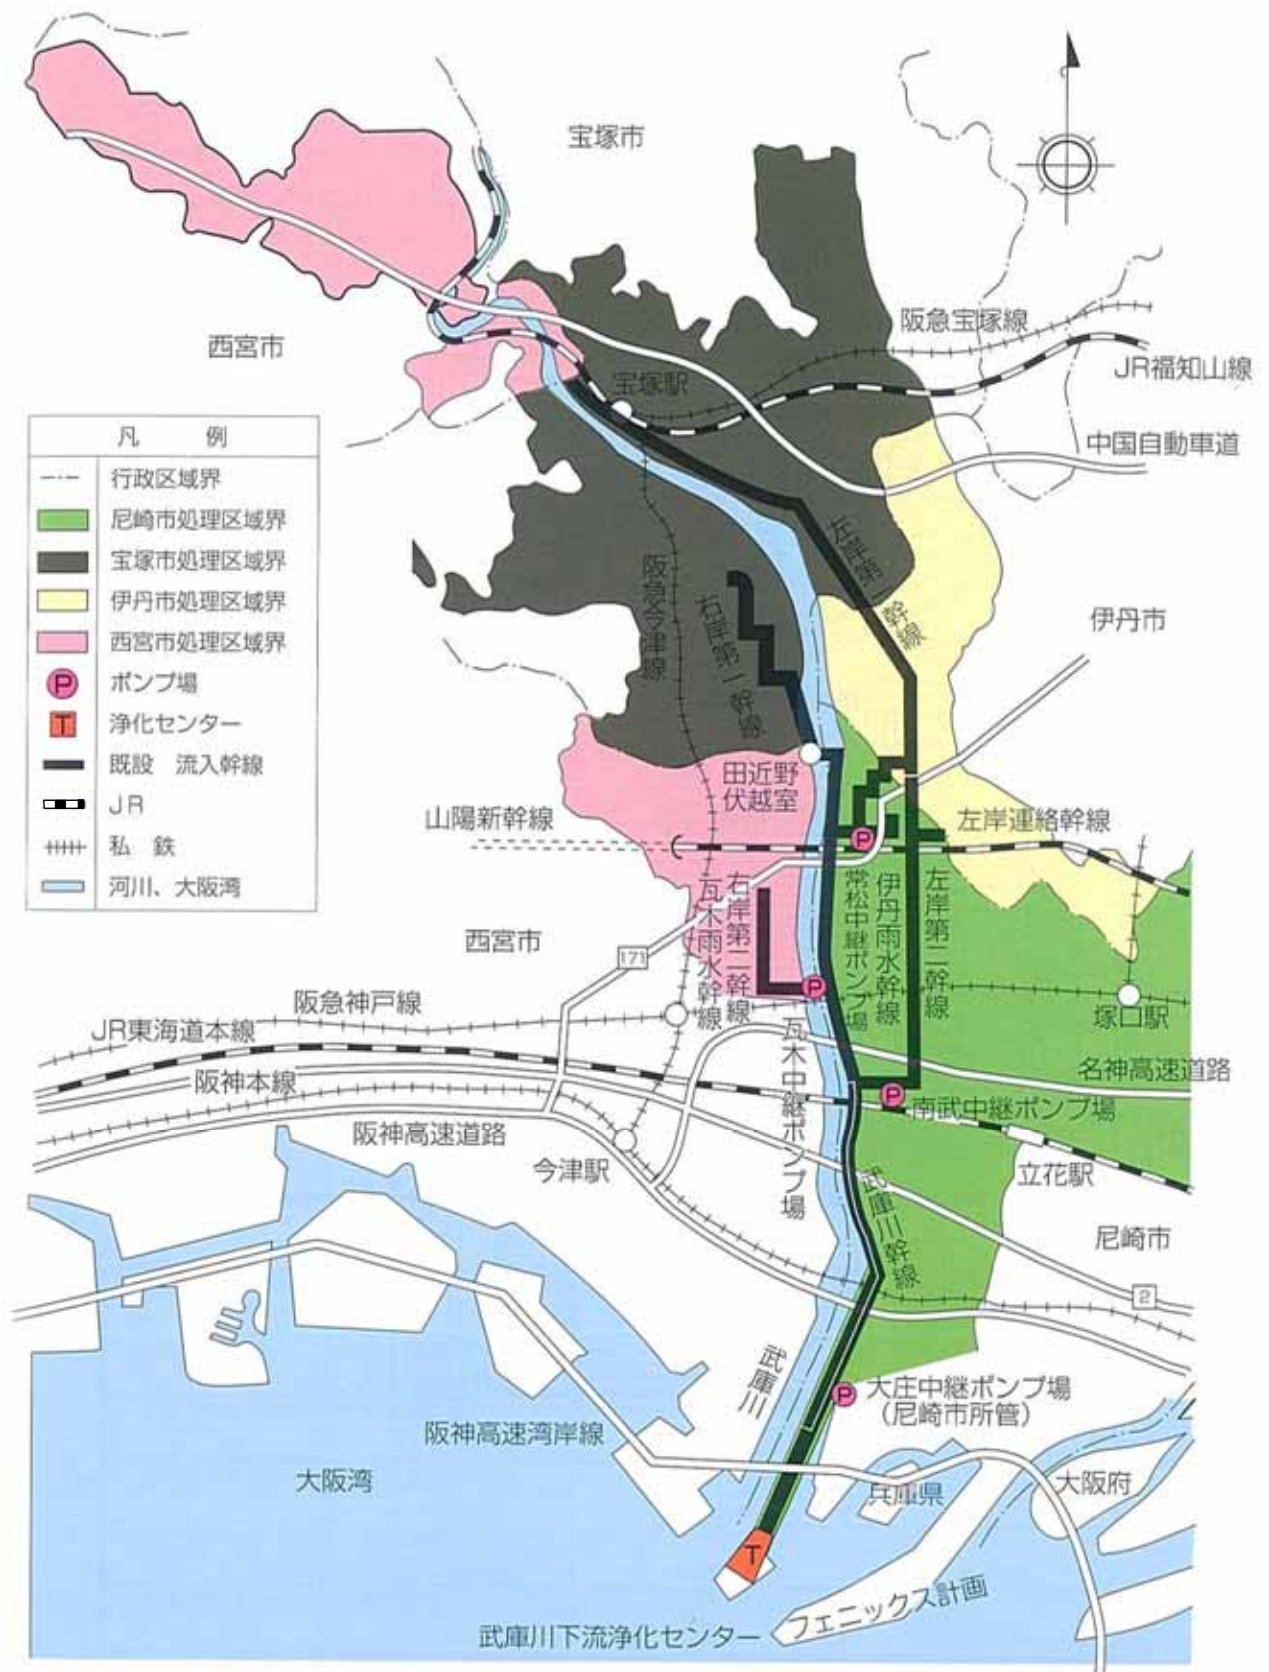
宝塚市

西宮市

阪急宝塚線

JR福知山線

宝塚駅

中国自動車道

| 凡　例 | |
|---|---|
| | 行政区域界 |
| | 尼崎市処理区域界 |
| | 宝塚市処理区域界 |
| | 伊丹市処理区域界 |
| | 西宮市処理区域界 |
| P | ポンプ場 |
| T | 浄化センター |
| | 既設　流入幹線 |
| | JR |
| | 私　鉄 |
| | 河川、大阪湾 |

左岸第一幹線

阪急今津線

右岸第一幹線

伊丹市

田近野伏越室

山陽新幹線

左岸連絡幹線

西宮市

右岸第二幹線

瓦木雨水幹線

常松中継ポンプ場

伊丹雨水幹線

左岸第二幹線

171

阪急神戸線

塚口駅

JR東海道本線

瓦木中継ポンプ場

名神高速道路

阪神本線

南武中継ポンプ場

阪神高速道路

今津駅

立花駅

武庫川幹線

尼崎市

2

武庫川

大庄中継ポンプ場（尼崎市所管）

阪神高速湾岸線

大阪湾

兵庫県

大阪府

T

フェニックス計画

武庫川下流浄化センター